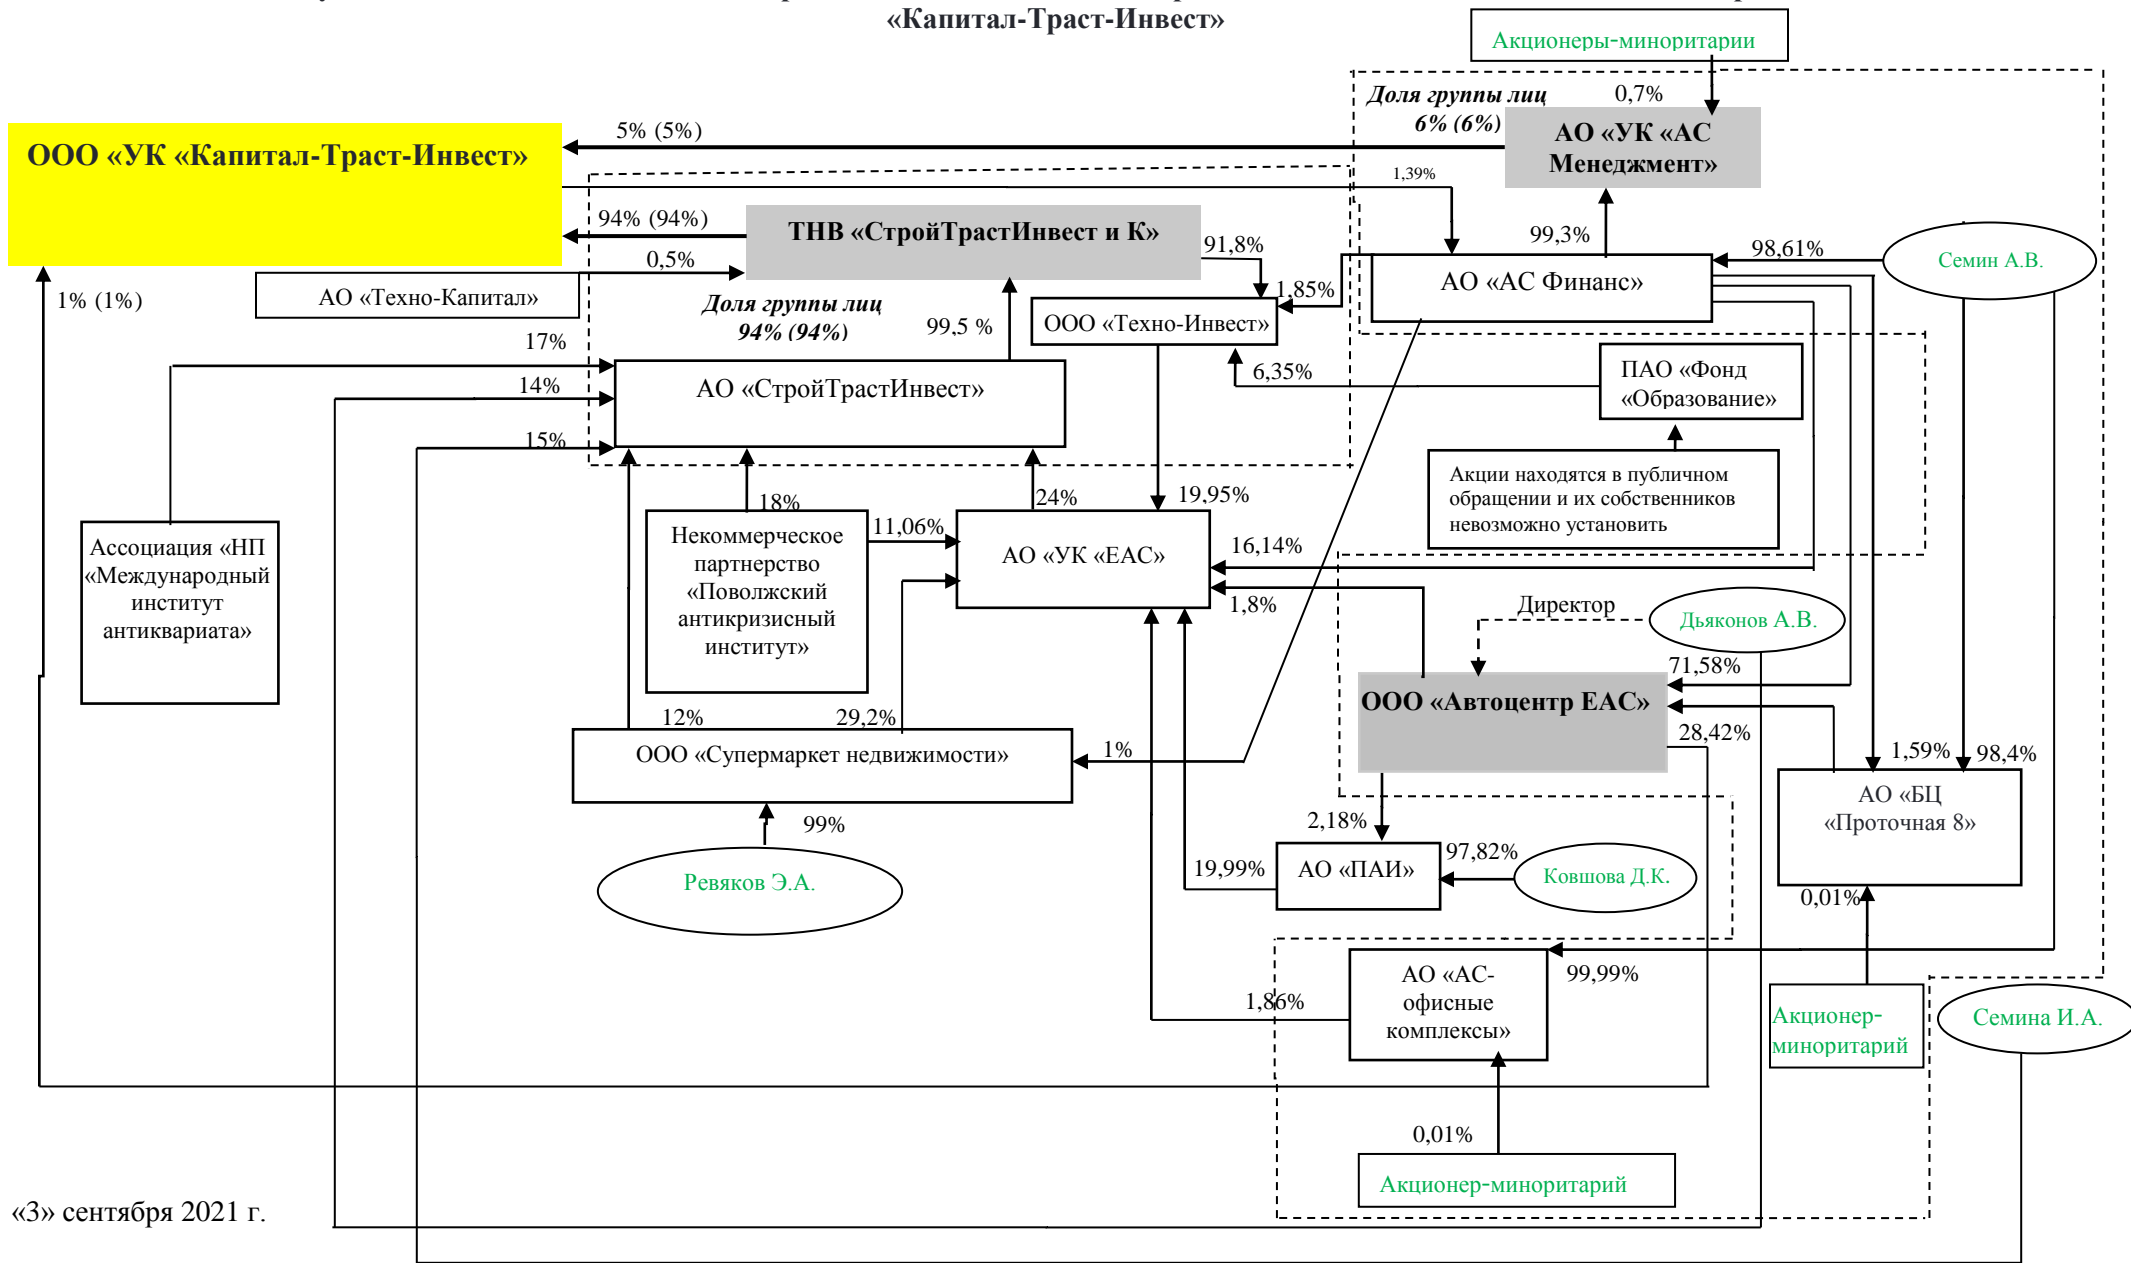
«Капитал-Траст-Инвест»

Акционеры-миноритарии

Доля группы лиц 6% (6%)

0,7%

АО «УК «АС Менеджмент»

ООО «УК «Капитал-Траст-Инвест»

5% (5%)

1,39%

94% (94%)

ТНВ «СтройТрастИнвест и К»

91,8%

99,3%

АО «АС Финанс»

98,61%

Семин А.В.

0,5%

АО «Техно-Капитал»

1% (1%)

Доля группы лиц 94% (94%)

99,5 %

1,85%

ООО «Техно-Инвест»

17%

14%

15%

АО «СтройТрастИнвест»

6,35%

ПАО «Фонд «Образование»

Акции находятся в публичном обращении и их собственников невозможно установить

18%

24%

19,95%

Ассоциация «НП «Международный институт антиквариата»

Некоммерческое партнерство «Поволжский антикризисный институт»

11,06%

АО «УК «ЕАС»

16,14%

1,8%

Директор

Дьяконов А.В.

71,58%

ООО «Автоцентр ЕАС»

28,42%

12%

29,2%

ООО «Супермаркет недвижимости»

1%

1,59%

98,4%

АО «БЦ «Проточная 8»

99%

2,18%

Ревяков Э.А.

19,99%

АО «ПАИ»

97,82%

Ковшова Д.К.

0,01%

АО «АС-офисные комплексы»

99,99%

1,86%

Акционер-миноритарий

Семина И.А.

0,01%

Акционер-миноритарий

«3» сентября 2021 г.